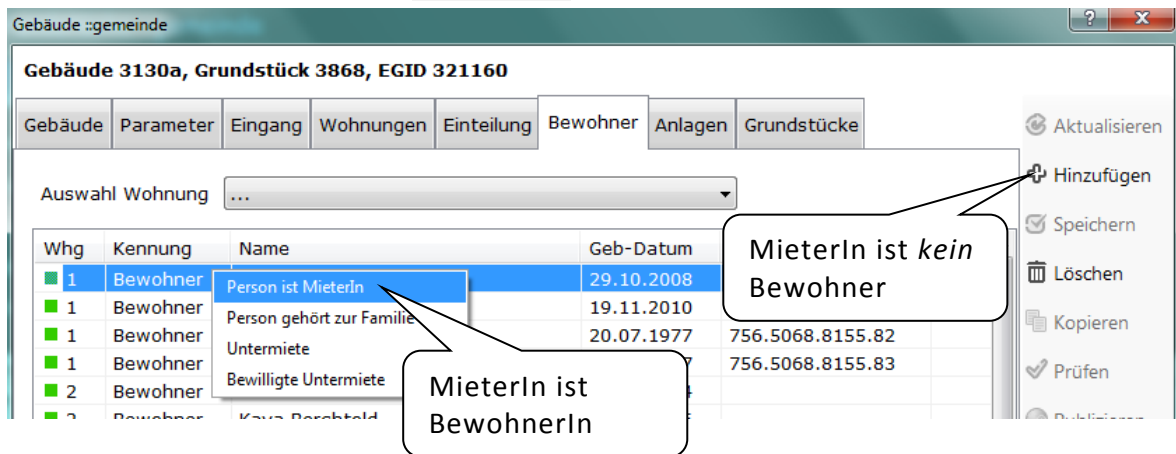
Gebäude ::gemeinde

Gebäude 3130a, Grundstück 3868, EGID 321160

Gebäude | Parameter | Eingang | Wohnungen | Einteilung | Bewohner | Anlagen | Grundstücke

Auswahl Wohnung ...

| Whg | Kennung | Name | Geb-Datum | |
|---|---|---|---|---|
| 1 | Bewohner | | 29.10.2008 | |
| 1 | Bewohner | | 19.11.2010 | |
| 1 | Bewohner | | 20.07.1977 | 756.5068.8155.82 |
| 1 | Bewohner | | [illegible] | 756.5068.8155.83 |
| 2 | Bewohner | | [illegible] | |
| 2 | Bewohner | Kaya Berchtold | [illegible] | |

Person ist MieterIn
Person gehört zur Familie
Untermiete
Bewilligte Untermiete

MieterIn ist *kein* Bewohner

MieterIn ist BewohnerIn

Aktualisieren
Hinzufügen
Speichern
Löschen
Kopieren
Prüfen
Publizieren